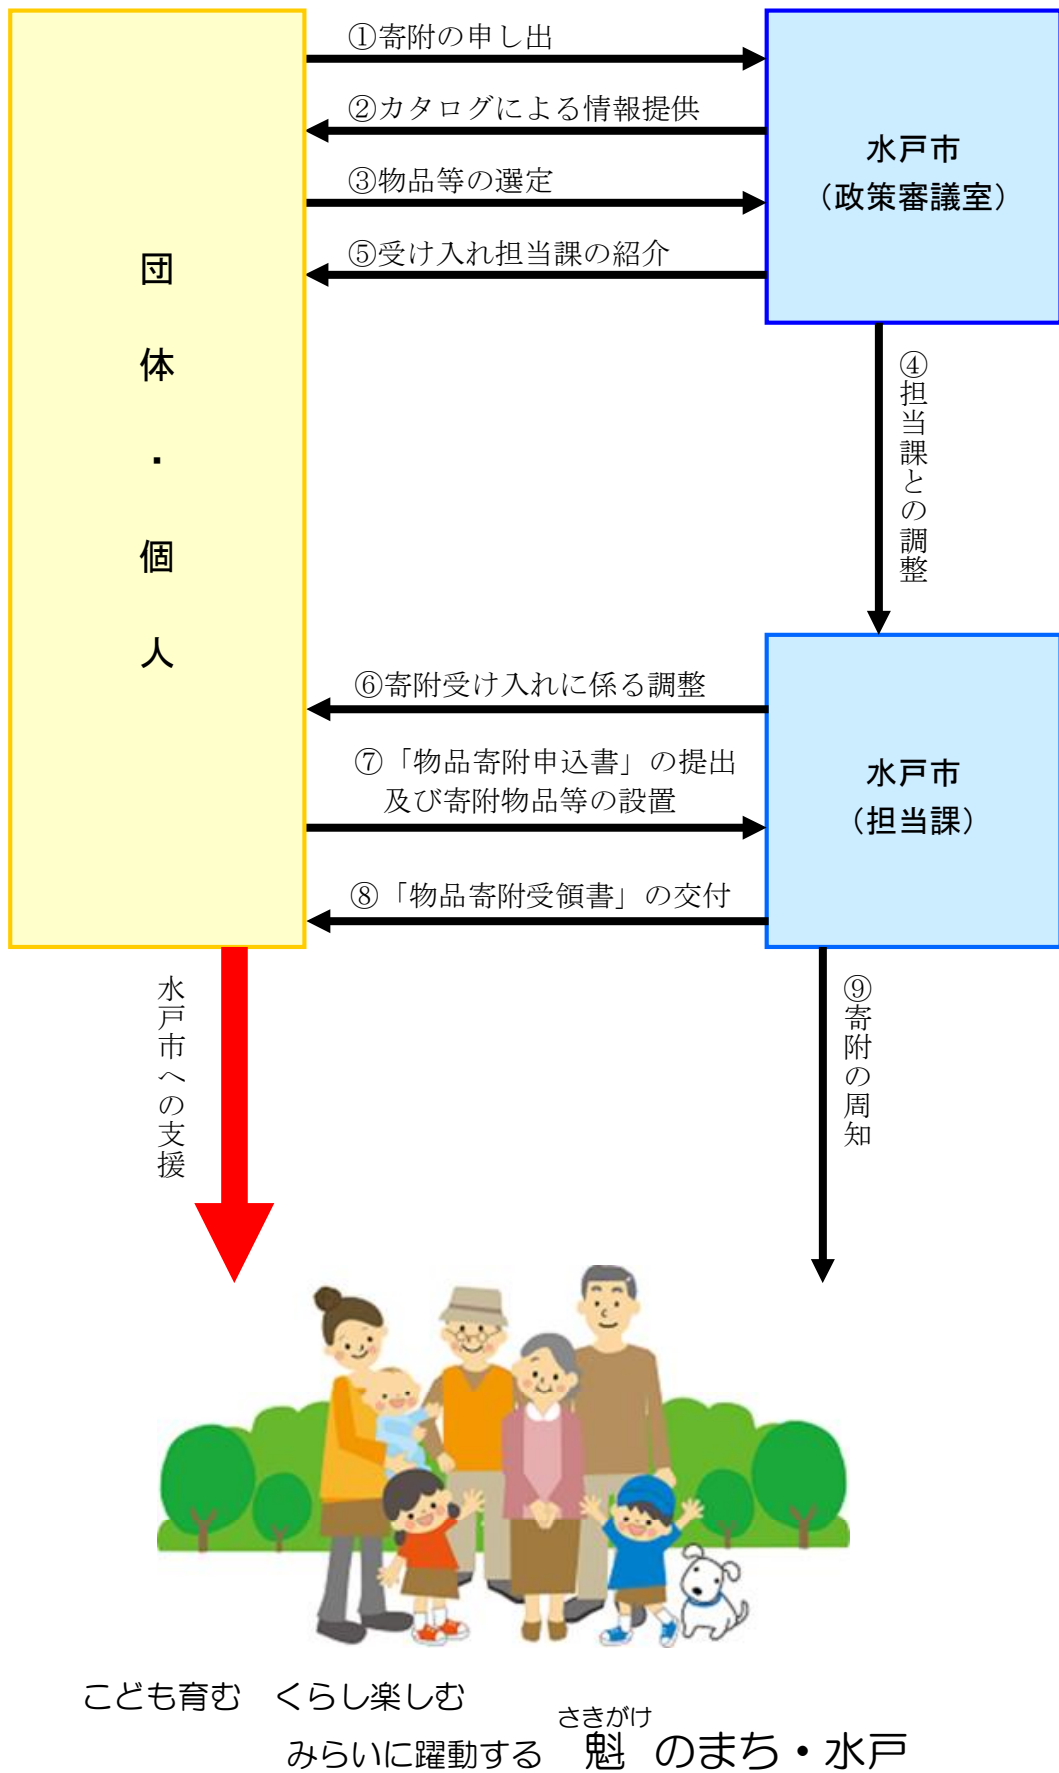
団体・個人

①寄附の申し出

②カタログによる情報提供

③物品等の選定

⑤受け入れ担当課の紹介

水戸市
（政策審議室）

④担当課との調整

⑥寄附受け入れに係る調整

⑦「物品寄附申込書」の提出
及び寄附物品等の設置

⑧「物品寄附受領書」の交付

水戸市
（担当課）

水戸市への支援

⑨寄附の周知

こども育む　くらし楽しむ
みらいに躍動する　魁（さきがけ）のまち・水戸